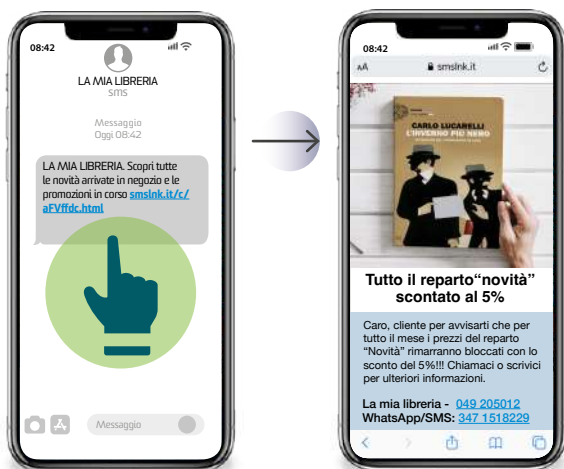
08:42

LA MIA LIBRERIA
sms

Messaggio
Oggi 08:42

LA MIA LIBRERIA. Scopri tutte le novità arrivate in negozio e le promozioni in corso smslnk.it/c/aFVffdc.html

Messaggio

08:42

AA smslnk.it

CARLO LUCARELLI
L'INVERNO PIÙ NERO

Tutto il reparto“novità” scontato al 5%

Caro, cliente per avvisarti che per tutto il mese i prezzi del reparto “Novità” rimarranno bloccati con lo sconto del 5%!!! Chiamaci o scrivici per ulteriori informazioni.

La mia libreria - 049 205012
WhatsApp/SMS: 347 1518229